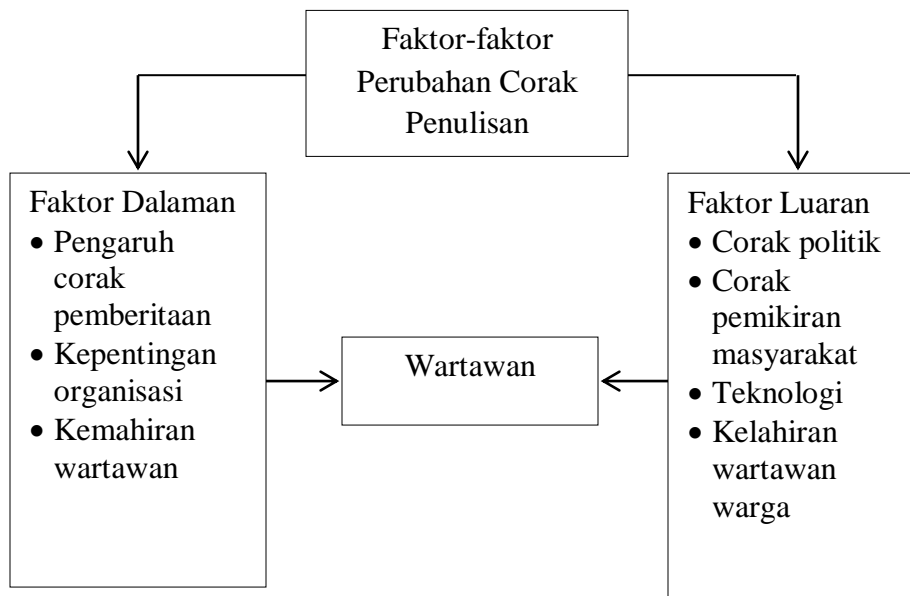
Faktor-faktor Perubahan Corak Penulisan

Faktor Dalaman
- Pengaruh corak pemberitaan
- Kepentingan organisasi
- Kemahiran wartawan

Wartawan

Faktor Luaran
- Corak politik
- Corak pemikiran masyarakat
- Teknologi
- Kelahiran wartawan warga